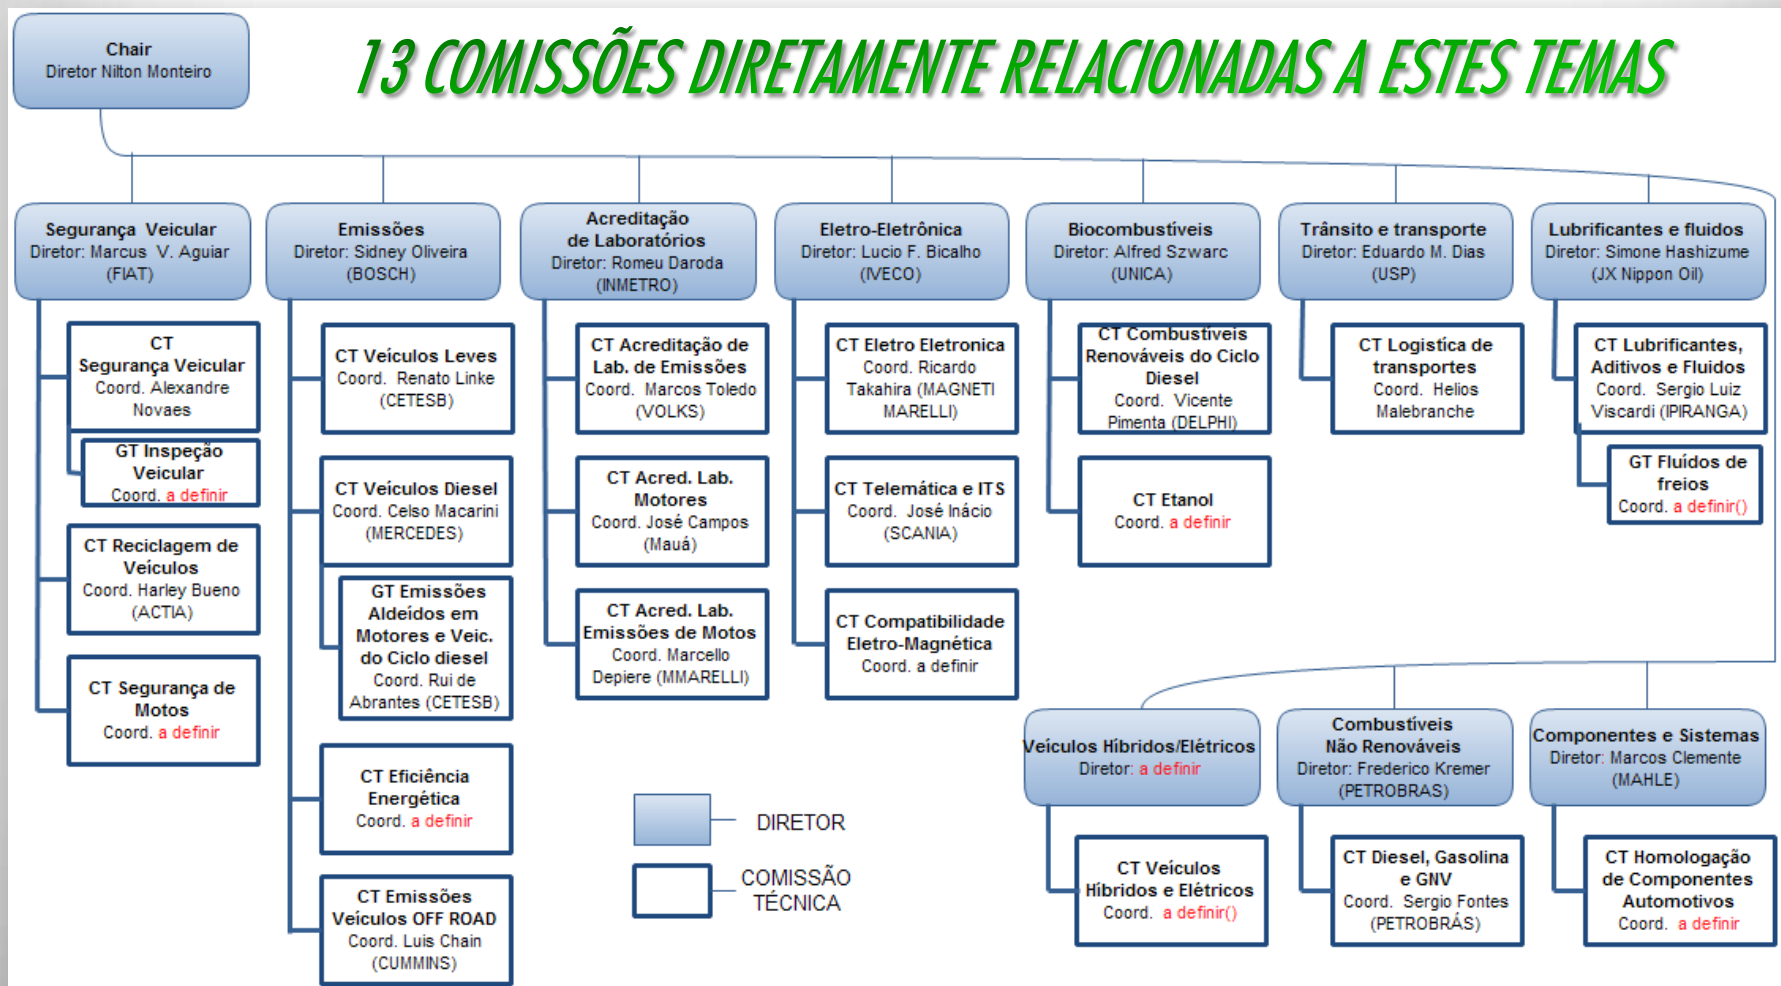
Chair
Diretor Nilton Monteiro

13 COMISSÕES DIRETAMENTE RELACIONADAS A ESTES TEMAS

Segurança Veicular
Diretor: Marcus V. Aguiar
(FIAT)

CT Segurança Veicular
Coord. Alexandre Novaes

GT Inspeção Veicular
Coord. a definir

CT Reciclagem de Veículos
Coord. Harley Bueno
(ACTIA)

CT Segurança de Motos
Coord. a definir

Emissões
Diretor: Sidney Oliveira
(BOSCH)

CT Veículos Leves
Coord. Renato Linke
(CETESB)

CT Veículos Diesel
Coord. Celso Macarini
(MERCEDES)

GT Emissões Aldeídos em Motores e Veic. do Ciclo diesel
Coord. Rui de Abrantes (CETESB)

CT Eficiência Energética
Coord. a definir

CT Emissões Veículos OFF ROAD
Coord. Luis Chain
(CUMMINS)

Acreditação de Laboratórios
Diretor: Romeu Daroda
(INMETRO)

CT Acreditação de Lab. de Emissões
Coord. Marcos Toledo
(VOLKS)

CT Acred. Lab. Motores
Coord. José Campos
(Mauá)

CT Acred. Lab. Emissões de Motos
Coord. Marcello Depiere (MMARELLI)

Eletro-Eletrônica
Diretor: Lucio F. Bicalho
(IVECO)

CT Eletro Eletronica
Coord. Ricardo Takahira (MAGNETI MARELLI)

CT Telemática e ITS
Coord. José Inácio
(SCANIA)

CT Compatibilidade Eletro-Magnética
Coord. a definir

Biocombustíveis
Diretor: Alfred Szwarc
(UNICA)

CT Combustíveis Renováveis do Ciclo Diesel
Coord. Vicente Pimenta (DELPHI)

CT Etanol
Coord. a definir

Trânsito e transporte
Diretor: Eduardo M. Dias
(USP)

CT Logística de transportes
Coord. Helios Malebranche

Lubrificantes e fluidos
Diretor: Simone Hashizume
(JX Nippon Oil)

CT Lubrificantes, Aditivos e Fluidos
Coord. Sergio Luiz Viscardi (IPIRANGA)

GT Fluídos de freios
Coord. a definir()

Veículos Híbridos/Elétricos
Diretor: a definir

CT Veículos Híbridos e Elétricos
Coord. a definir()

Combustíveis Não Renováveis
Diretor: Frederico Kremer
(PETROBRAS)

CT Diesel, Gasolina e GNV
Coord. Sergio Fontes
(PETROBRÁS)

Componentes e Sistemas
Diretor: Marcos Clemente
(MAHLE)

CT Homologação de Componentes Automotivos
Coord. a definir

DIRETOR
COMISSÃO TÉCNICA